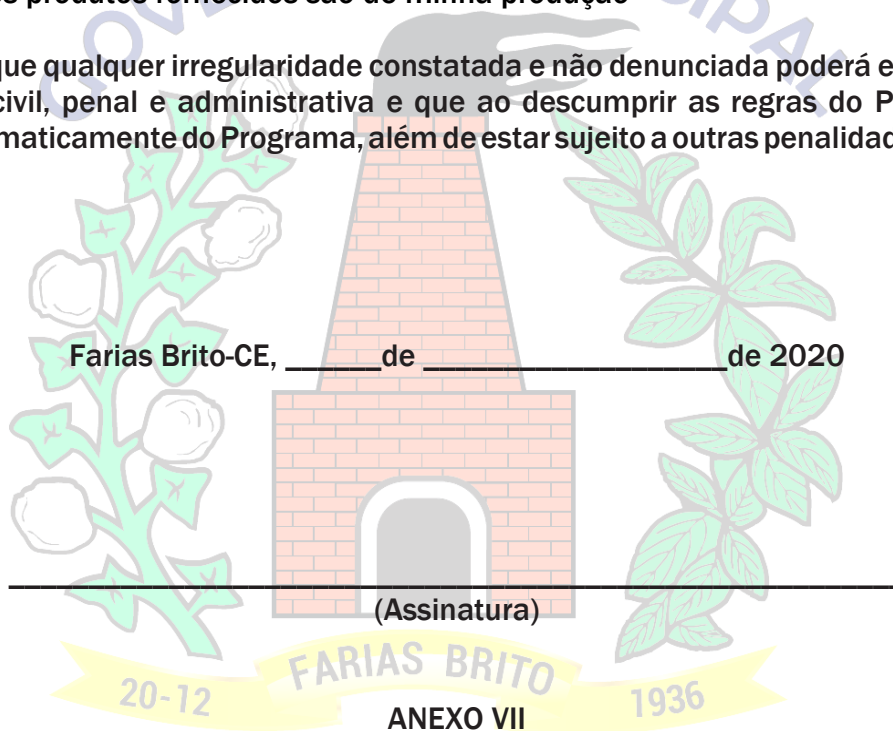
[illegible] produtos fornecidos são de minha produção

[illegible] que qualquer irregularidade constatada e não denunciada poderá e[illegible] civil, penal e administrativa e que ao descumprir as regras do P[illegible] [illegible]maticamente do Programa, além de estar sujeito a outras penalidad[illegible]

Farias Brito-CE, ______de ___________________de 2020

_______________________________________________
(Assinatura)

FARIAS BRITO
20-12 1936

ANEXO VII